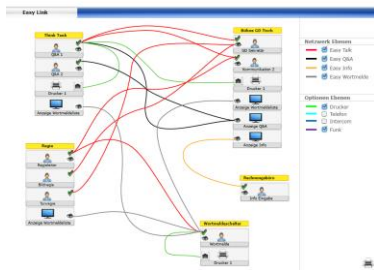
Easy Link

Pink Tank
QSA 1
QSA 2
Drucker 1
Anzeige Wertmeldes

Bälles QS Tisch
QS Service
Kommunikation 2
Drucker 2
Anzeige Wertmeldes
Anzeige QSA
Anzeige Info

Regie
Regisseur
Bildregie
Szrege
Anzeige Wertmeldes

Nachmeldestelle
Info Eingabe

Wertmeldestelle
Wertmelde
Drucker 3

Netzwerk Ebenen
Easy Talk
Easy QSA
Easy Info
Easy Wertmelde

Optionale Ebenen
Drucker
Telefon
Intercom
Funk